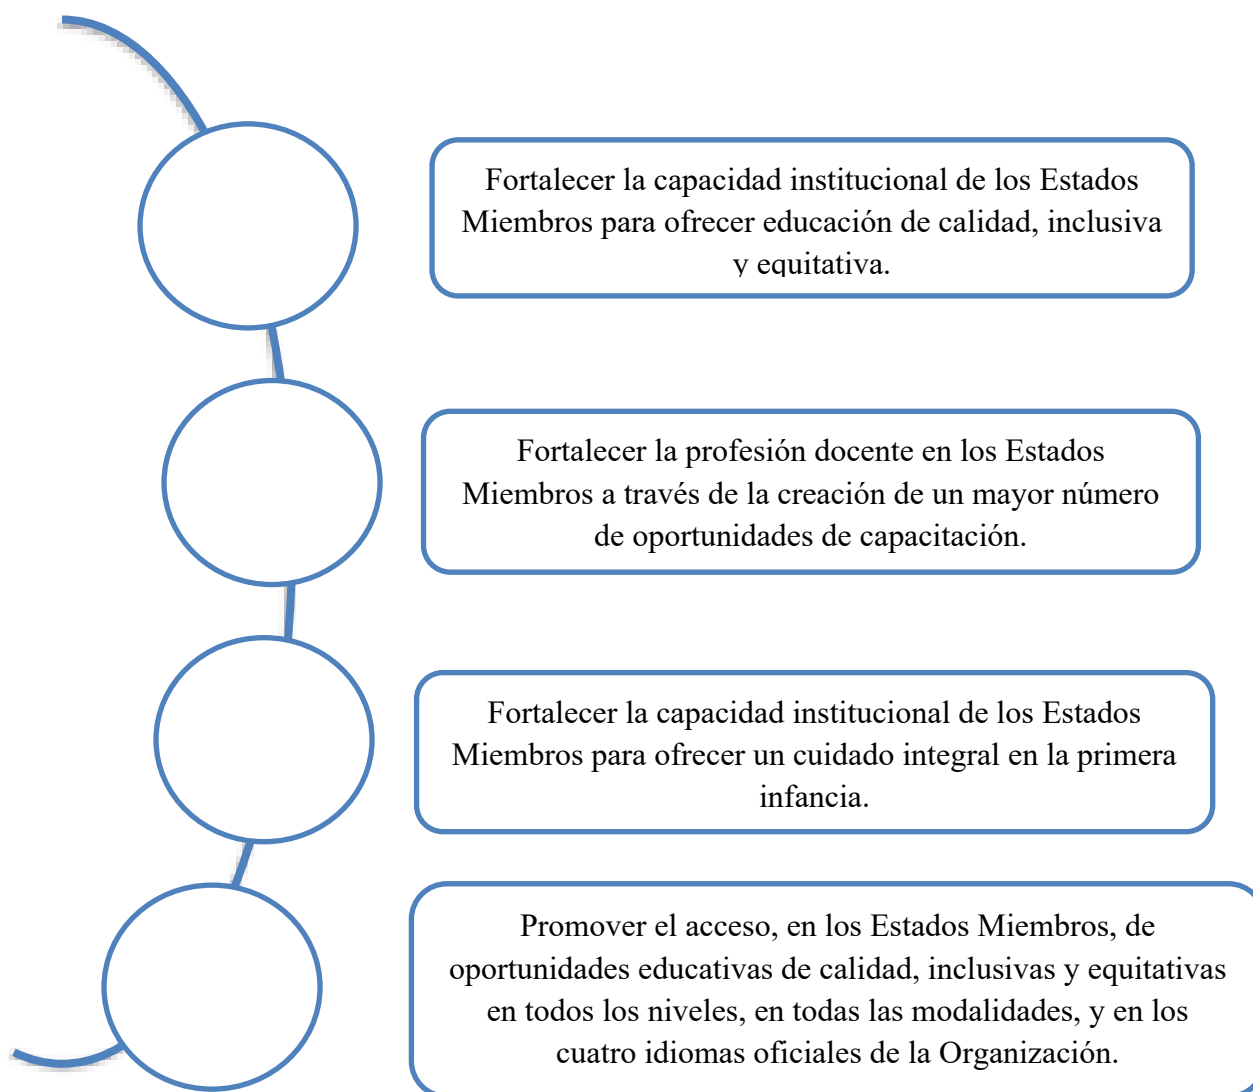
Fortalecer la capacidad institucional de los Estados Miembros para ofrecer educación de calidad, inclusiva y equitativa.

Fortalecer la profesión docente en los Estados Miembros a través de la creación de un mayor número de oportunidades de capacitación.

Fortalecer la capacidad institucional de los Estados Miembros para ofrecer un cuidado integral en la primera infancia.

Promover el acceso, en los Estados Miembros, de oportunidades educativas de calidad, inclusivas y equitativas en todos los niveles, en todas las modalidades, y en los cuatro idiomas oficiales de la Organización.